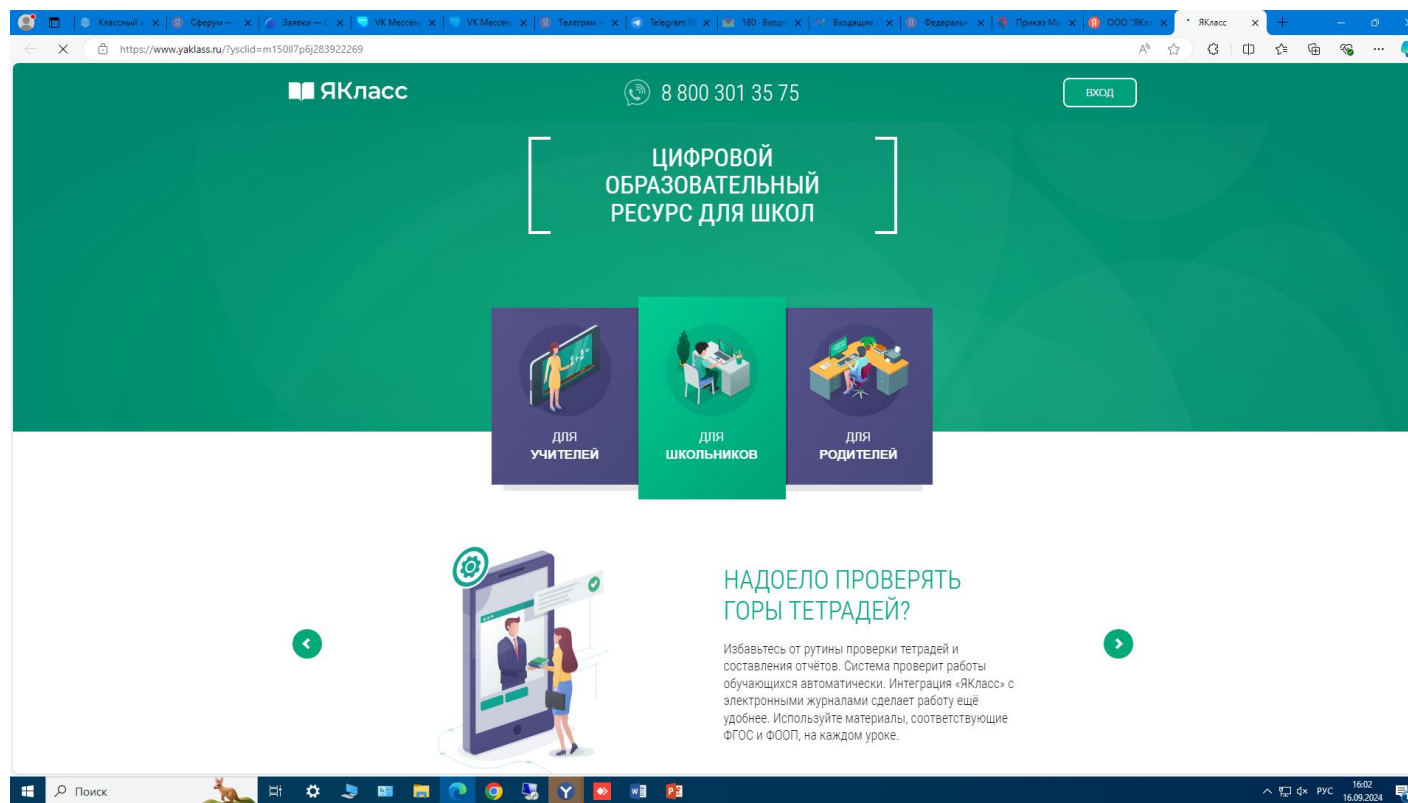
Классный | Сферум — | Заявки — | VK Мессен | VK Мессен | Телеграм | Telegram | 180 - Входя | Входящие | Федеральн | Приказ Ми | ООО "ЯКл | ЯКласс

https://www.yaklass.ru/?ysclid=m150ll7p6j283922269

ЯКласс

8 800 301 35 75

ВХОД

ЦИФРОВОЙ ОБРАЗОВАТЕЛЬНЫЙ РЕСУРС ДЛЯ ШКОЛ

ДЛЯ УЧИТЕЛЕЙ

ДЛЯ ШКОЛЬНИКОВ

ДЛЯ РОДИТЕЛЕЙ

НАДОЕЛО ПРОВЕРЯТЬ ГОРЫ ТЕТРАДЕЙ?

Избавьтесь от рутины проверки тетрадей и составления отчётов. Система проверит работы обучающихся автоматически. Интеграция «ЯКласс» с электронными журналами сделает работу ещё удобнее. Используйте материалы, соответствующие ФГОС и ФООП, на каждом уроке.

Поиск

РУС 16:02 16.09.2024